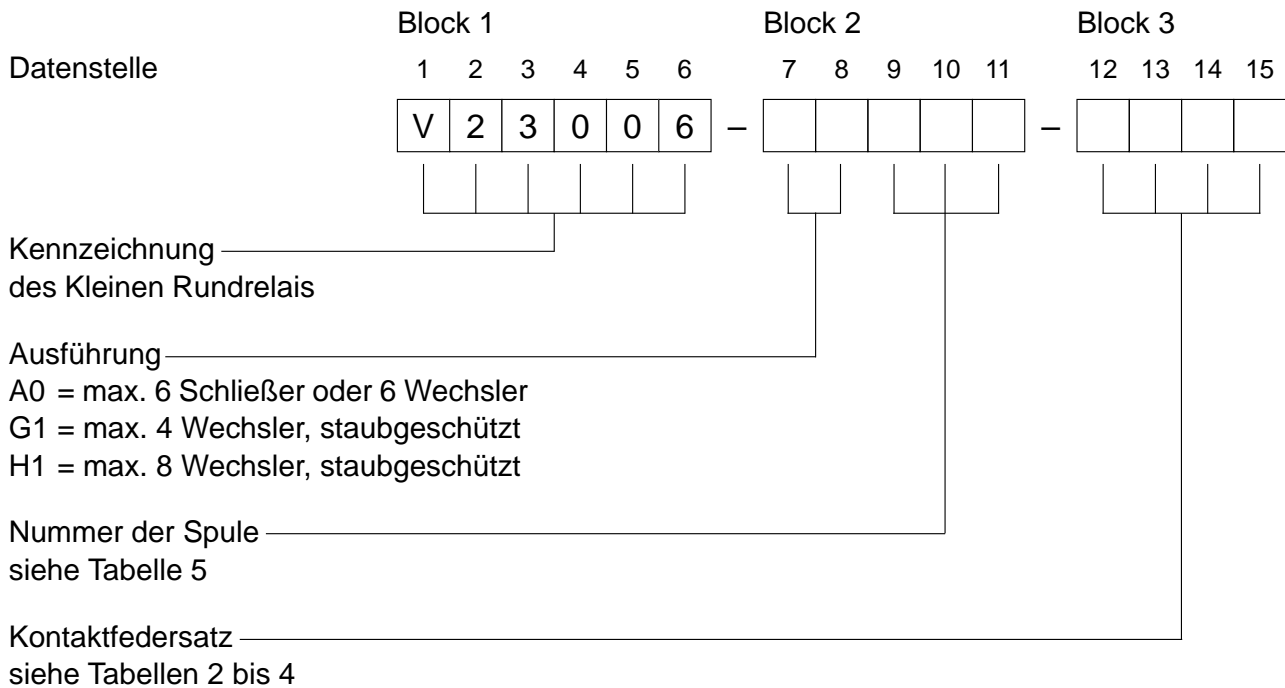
Block 1 Block 2 Block 3

Datenstelle 1 2 3 4 5 6 7 8 9 10 11 12 13 14 15

V 2 3 0 0 6 – –

Kennzeichnung des Kleinen Rundrelais

Ausführung
A0 = max. 6 Schließer oder 6 Wechsler
G1 = max. 4 Wechsler, staubgeschützt
H1 = max. 8 Wechsler, staubgeschützt

Nummer der Spule
siehe Tabelle 5

Kontaktfedersatz
siehe Tabellen 2 bis 4